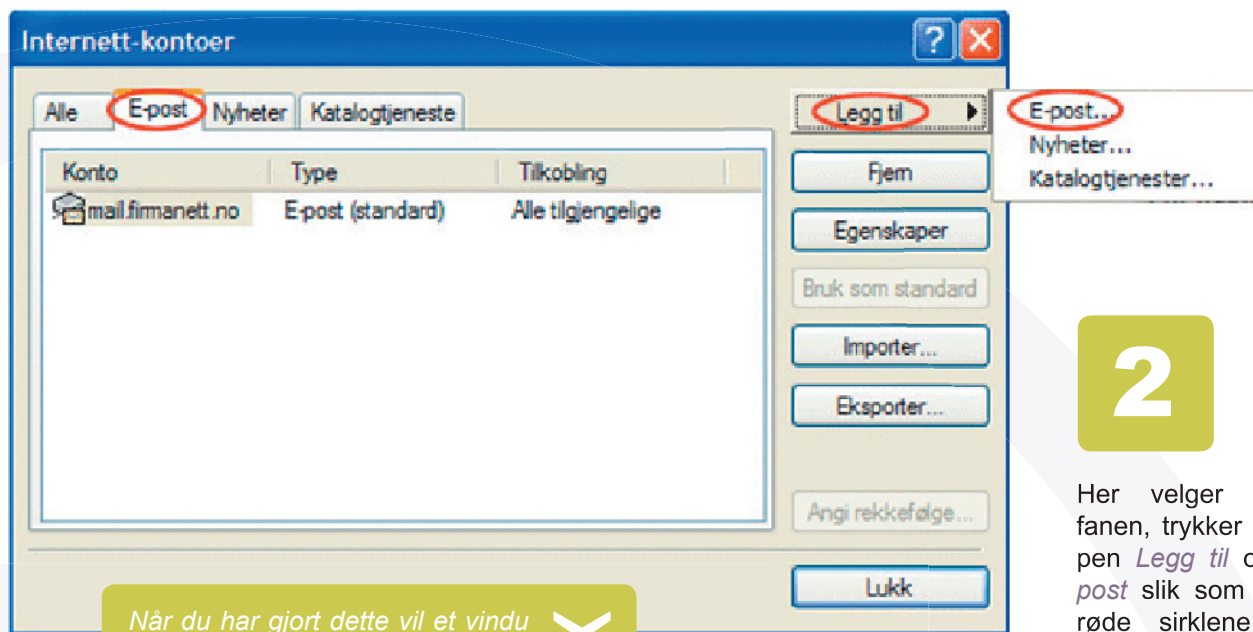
Internett-kontoer

Alle | E-post | Nyheter | Katalogtjeneste

| Konto | Type | Tilkobling |
|---|---|---|
| mail.firmanett.no | E-post (standard) | Alle tilgjengelige |

Legg til
E-post...
Nyheter...
Katalogtjenester...
Fjern
Egenskaper
Bruk som standard
Importer...
Eksporter...
Angi rekkefølge...
Lukk

2

Her velger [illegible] fanen, trykker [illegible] pen *Legg til* o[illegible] *post* slik som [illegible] røde sirklene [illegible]

Når du har gjort dette vil et vindu